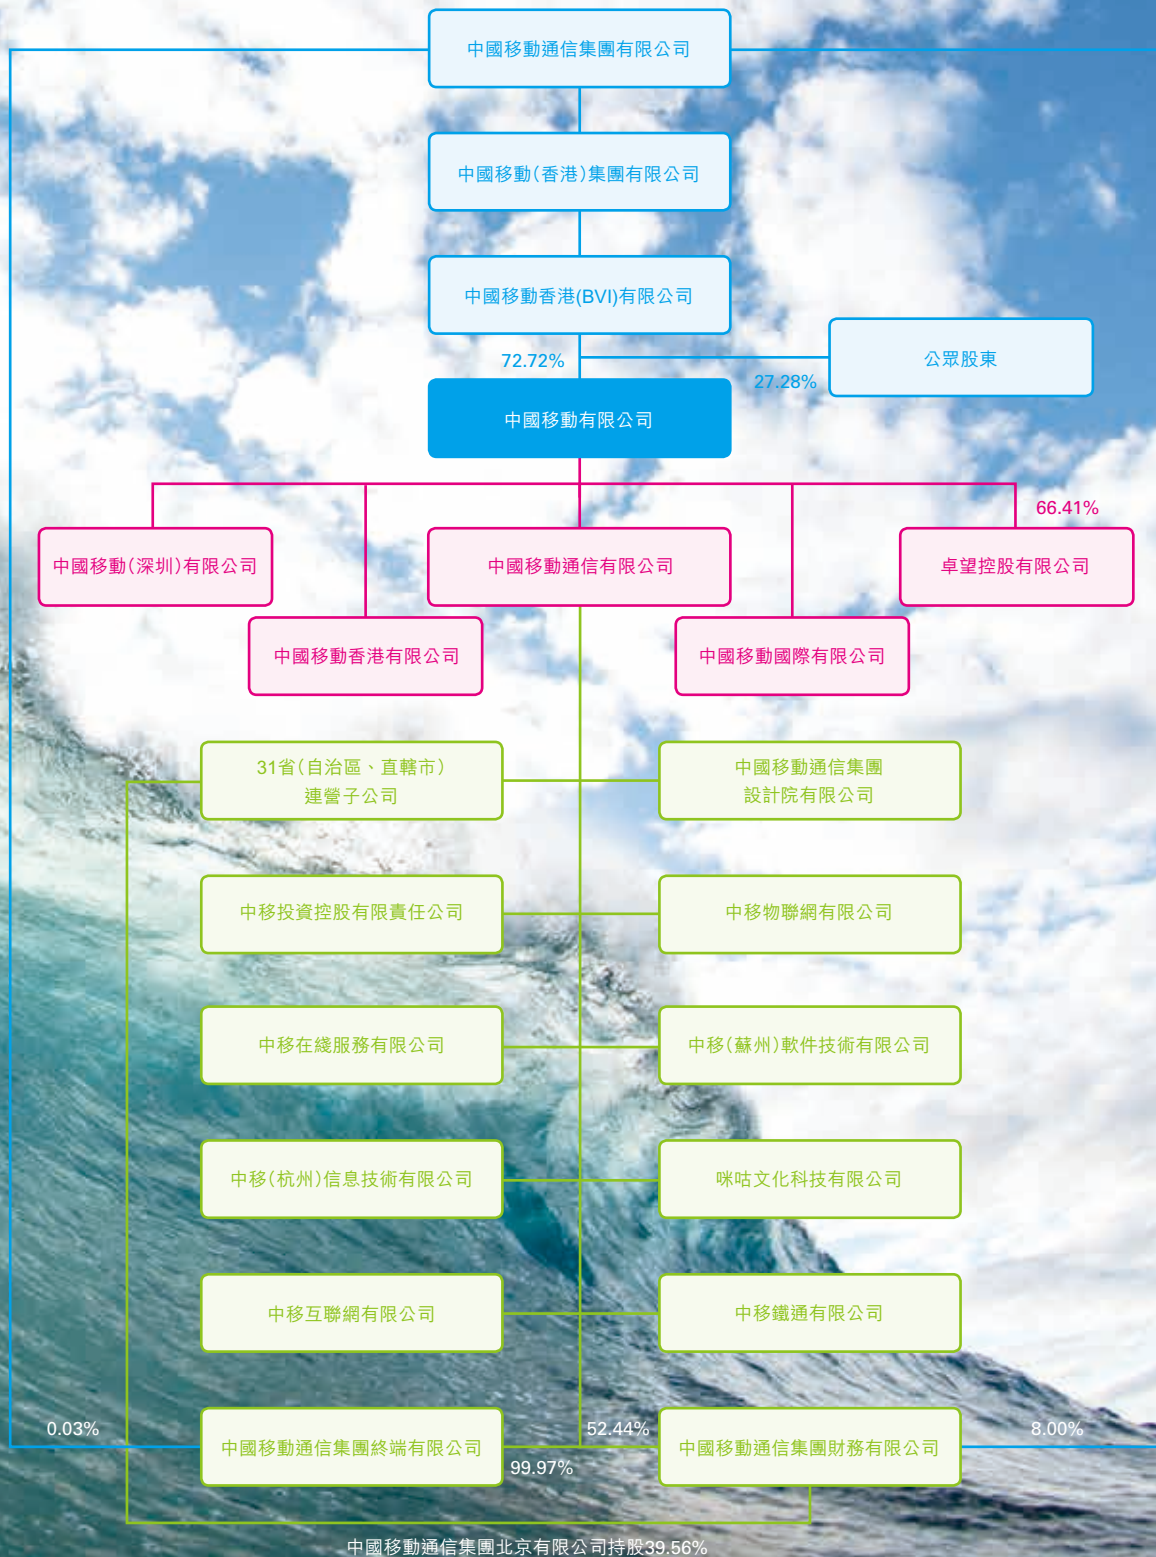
中國移動通信集團有限公司

中國移動(香港)集團有限公司

中國移動香港(BVI)有限公司

72.72%

27.28%

公眾股東

中國移動有限公司

66.41%

中國移動(深圳)有限公司

中國移動通信有限公司

卓望控股有限公司

中國移動香港有限公司

中國移動國際有限公司

31省(自治區、直轄市)連營子公司

中國移動通信集團設計院有限公司

中移投資控股有限責任公司

中移物聯網有限公司

中移在綫服務有限公司

中移(蘇州)軟件技術有限公司

中移(杭州)信息技術有限公司

咪咕文化科技有限公司

中移互聯網有限公司

中移鐵通有限公司

0.03%

52.44%

8.00%

中國移動通信集團終端有限公司

99.97%

中國移動通信集團財務有限公司

中國移動通信集團北京有限公司持股39.56%